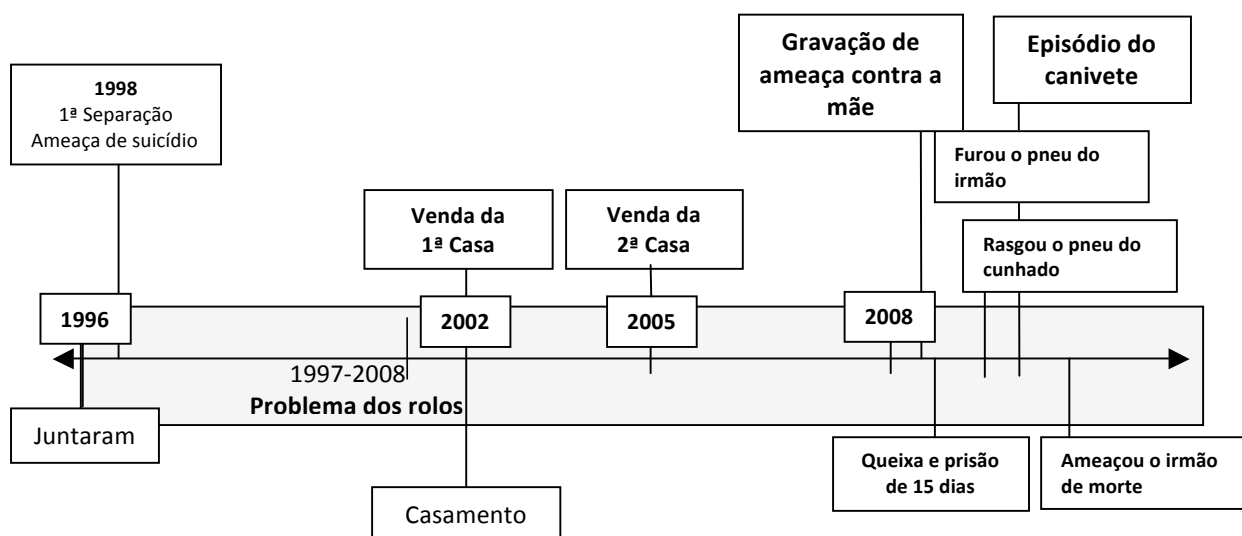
1998
1ª Separação
Ameaça de suicídio

Venda da
1ª Casa

Venda da
2ª Casa

Gravação de ameaça contra a mãe

Episódio do canivete

Furou o pneu do irmão

Rasgou o pneu do cunhado

1996

2002

2005

2008

1997-2008
Problema dos rolos

Juntaram

Casamento

Queixa e prisão de 15 dias

Ameaçou o irmão de morte